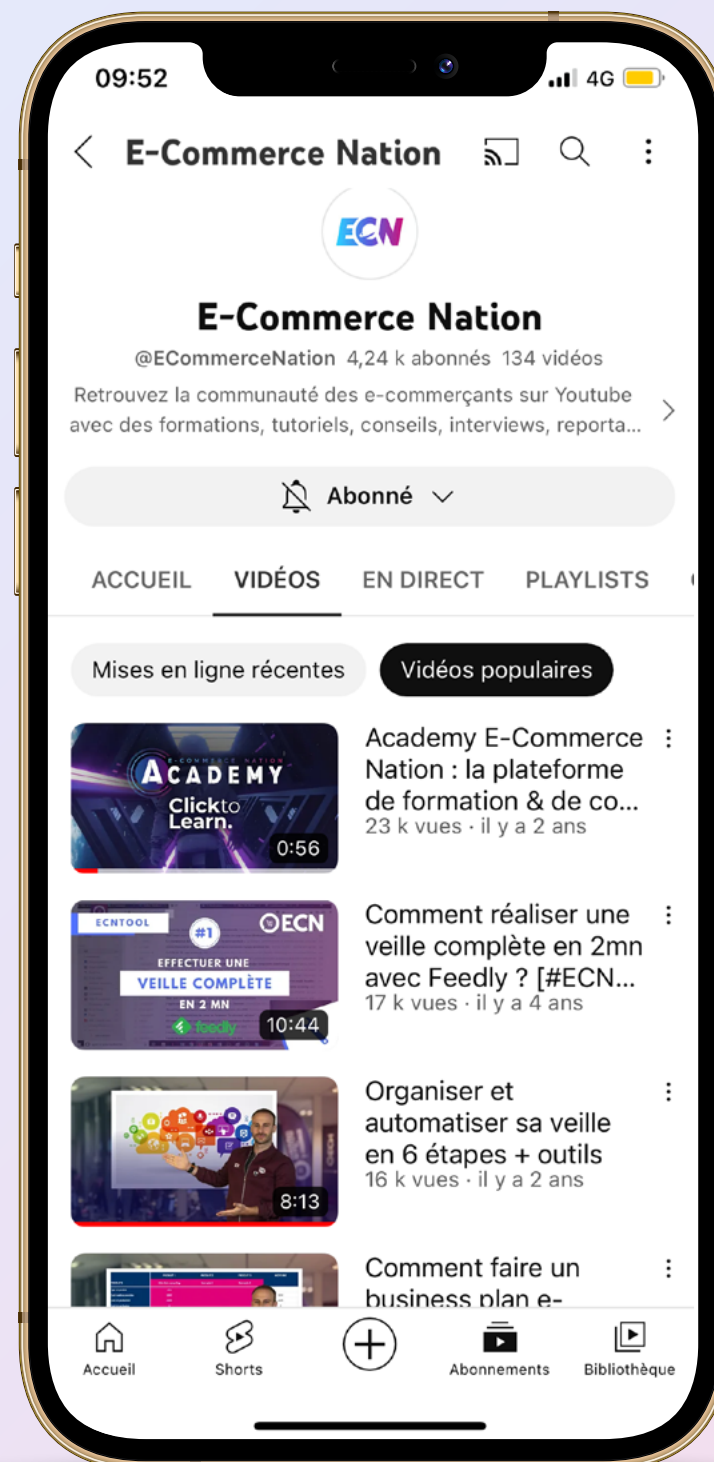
09:52

4G

E-Commerce Nation

ECN

E-Commerce Nation

@ECommerceNation 4,24 k abonnés 134 vidéos

Retrouvez la communauté des e-commerçants sur Youtube avec des formations, tutoriels, conseils, interviews, reporta...

Abonné

ACCUEIL VIDÉOS EN DIRECT PLAYLISTS

Mises en ligne récentes Vidéos populaires

E-COMMERCE NATION ACADEMY Clickto Learn.

0:56

Academy E-Commerce Nation : la plateforme de formation & de co...
23 k vues · il y a 2 ans

ECNTOOL #1 ECN EFFECTUER UNE VEILLE COMPLÈTE EN 2 MN feedly

10:44

Comment réaliser une veille complète en 2mn avec Feedly ? [#ECN...
17 k vues · il y a 4 ans

8:13

Organiser et automatiser sa veille en 6 étapes + outils
16 k vues · il y a 2 ans

Comment faire un business plan e-

Accueil Shorts Abonnements Bibliothèque